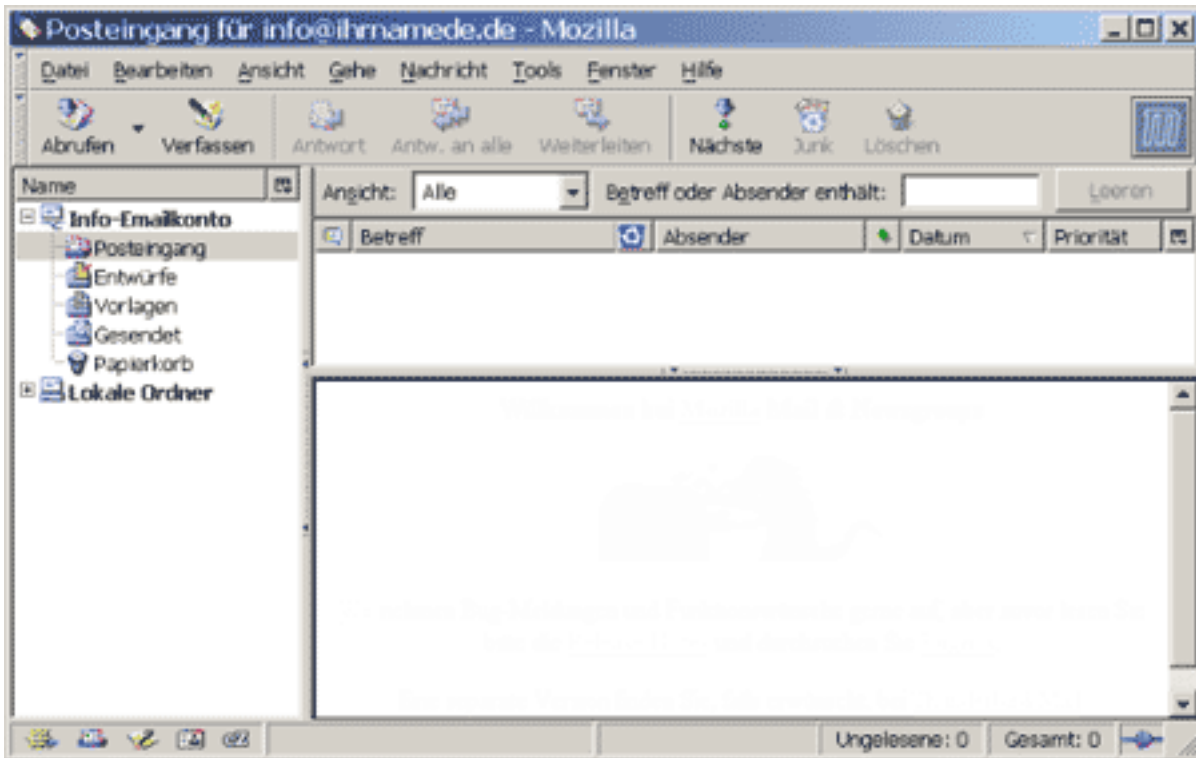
Posteingang für info@ihrnamede.de - Mozilla

Datei Bearbeiten Ansicht Gehe Nachricht Tools Fenster Hilfe

Abrufen Verfassen Antwort Antw. an alle Weiterleiten Nächste Junk Löschen

Name

Info-Emailkonto
Posteingang
Entwürfe
Vorlagen
Gesendet
Papierkorb
Lokale Ordner

Ansicht: Alle Betreff oder Absender enthält: Leeren

| Betreff | Absender | Datum | Priorität |
|---|---|---|---|

Willkommen bei Mozilla Mail & Newsgroups

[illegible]

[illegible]

Ungelesene: 0 Gesamt: 0